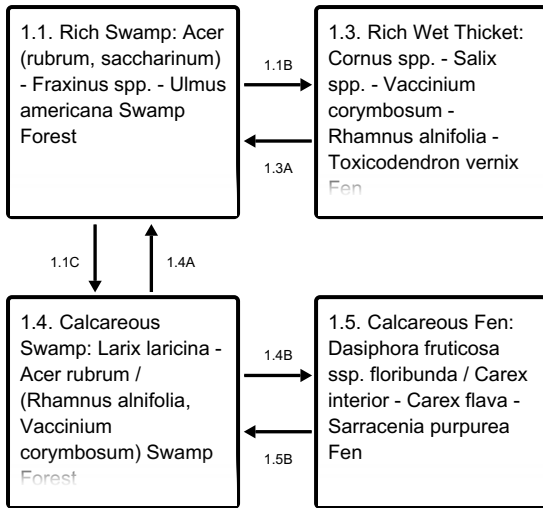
1.1. Rich Swamp: Acer (rubrum, saccharinum) - Fraxinus spp. - Ulmus americana Swamp Forest

1.1B

1.3A

1.3. Rich Wet Thicket: Cornus spp. - Salix spp. - Vaccinium corymbosum - Rhamnus alnifolia - Toxicodendron vernix Fen

1.1C

1.4A

1.4. Calcareous Swamp: Larix laricina - Acer rubrum / (Rhamnus alnifolia, Vaccinium corymbosum) Swamp Forest

1.4B

1.5B

1.5. Calcareous Fen: Dasiphora fruticosa ssp. floribunda / Carex interior - Carex flava - Sarracenia purpurea Fen